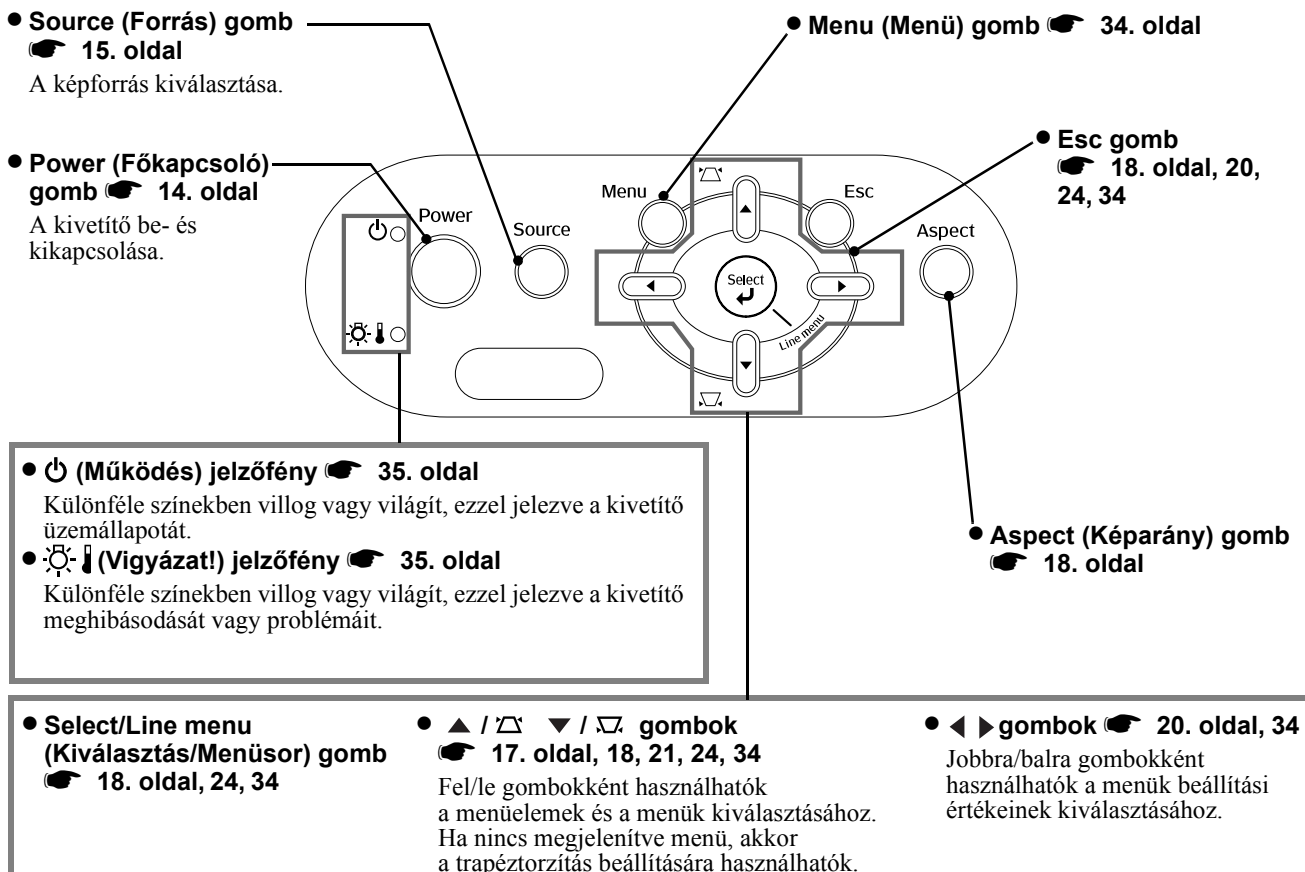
• Source (Forrás) gomb ☛ 15. oldal
A képforrás kiválasztása.

• Power (Főkapcsoló) gomb ☛ 14. oldal
A kivetítő be- és kikapcsolása.

• Menu (Menü) gomb ☛ 34. oldal

• Esc gomb ☛ 18. oldal, 20, 24, 34

Menu
Esc
Power
Source
Aspect
Select
Line menu

• (Működés) jelzőfény ☛ 35. oldal
Különféle színekben villog vagy világít, ezzel jelezve a kivetítő üzemállapotát.

• (Vigyázat!) jelzőfény ☛ 35. oldal
Különféle színekben villog vagy világít, ezzel jelezve a kivetítő meghibásodását vagy problémáit.

• Aspect (Képarány) gomb ☛ 18. oldal

• Select/Line menu (Kiválasztás/Menüsor) gomb ☛ 18. oldal, 24, 34

• ▲ / ▼ / gombok ☛ 17. oldal, 18, 21, 24, 34
Fel/le gombokként használhatók a menüelemek és a menük kiválasztásához. Ha nincs megjelenítve menü, akkor a trapéztorzítás beállítására használhatók.

• ◀ ▶ gombok ☛ 20. oldal, 34
Jobbra/balra gombokként használhatók a menük beállítási értékeinek kiválasztásához.